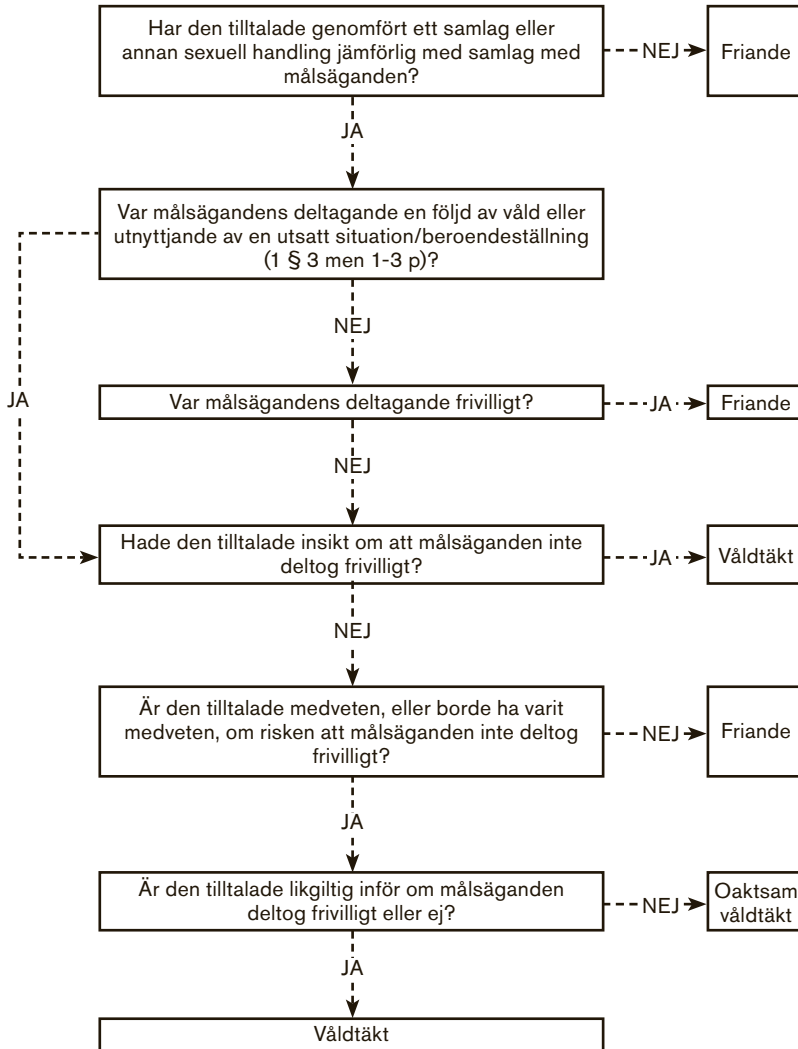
Har den tilltalade genomfört ett samlag eller annan sexuell handling jämförlig med samlag med målsäganden?

NEJ

Friande

JA

Var målsägandens deltagande en följd av våld eller utnyttjande av en utsatt situation/beroendeställning (1 § 3 men 1-3 p)?

NEJ

JA

Var målsägandens deltagande frivilligt?

JA

Friande

NEJ

Hade den tilltalade insikt om att målsäganden inte deltog frivilligt?

JA

Våldtäkt

NEJ

Är den tilltalade medveten, eller borde ha varit medveten, om risken att målsäganden inte deltog frivilligt?

NEJ

Friande

JA

Är den tilltalade likgiltig inför om målsäganden deltog frivilligt eller ej?

NEJ

Oaktsam våldtäkt

JA

Våldtäkt